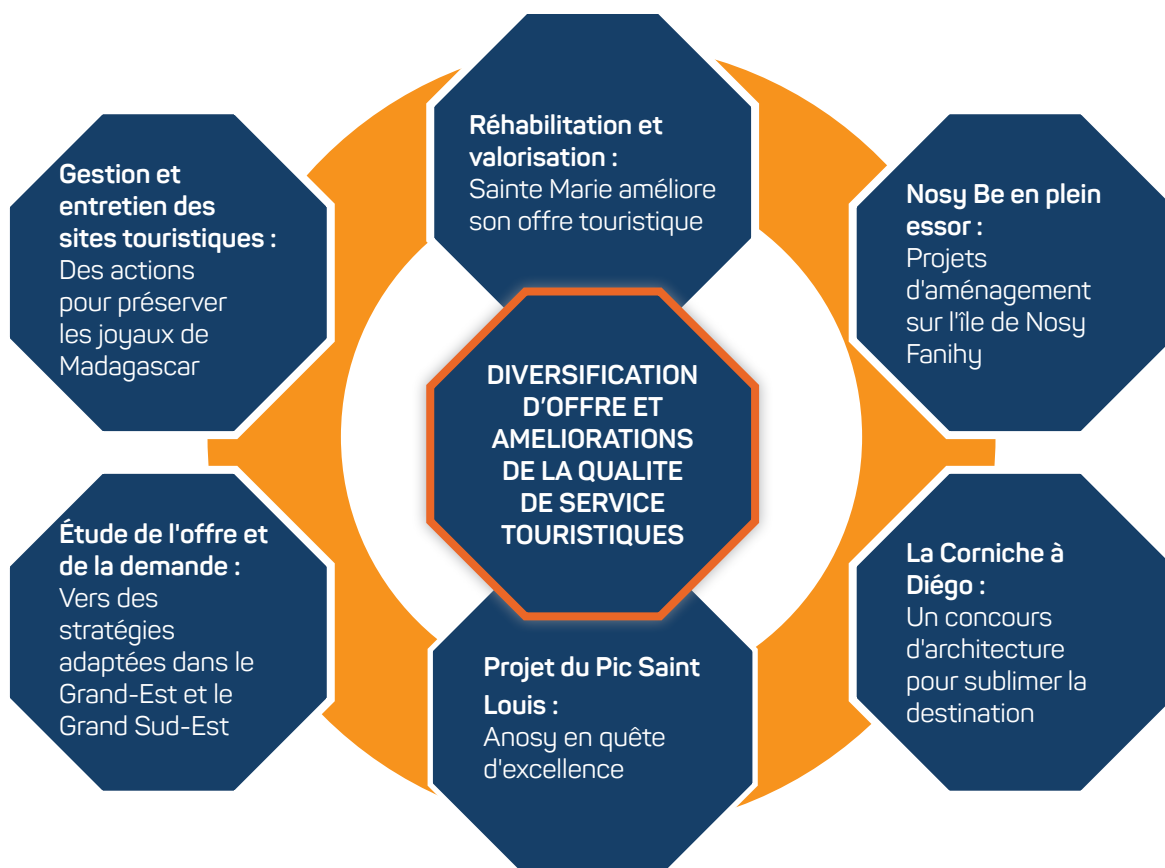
DIVERSIFICATION D’OFFRE ET AMELIORATIONS DE LA QUALITE DE SERVICE TOURISTIQUES

Réhabilitation et valorisation : Sainte Marie améliore son offre touristique

Nosy Be en plein essor : Projets d'aménagement sur l'île de Nosy Fanihy

La Corniche à Diégo : Un concours d'architecture pour sublimer la destination

Projet du Pic Saint Louis : Anosy en quête d'excellence

Étude de l'offre et de la demande : Vers des stratégies adaptées dans le Grand-Est et le Grand Sud-Est

Gestion et entretien des sites touristiques : Des actions pour préserver les joyaux de Madagascar